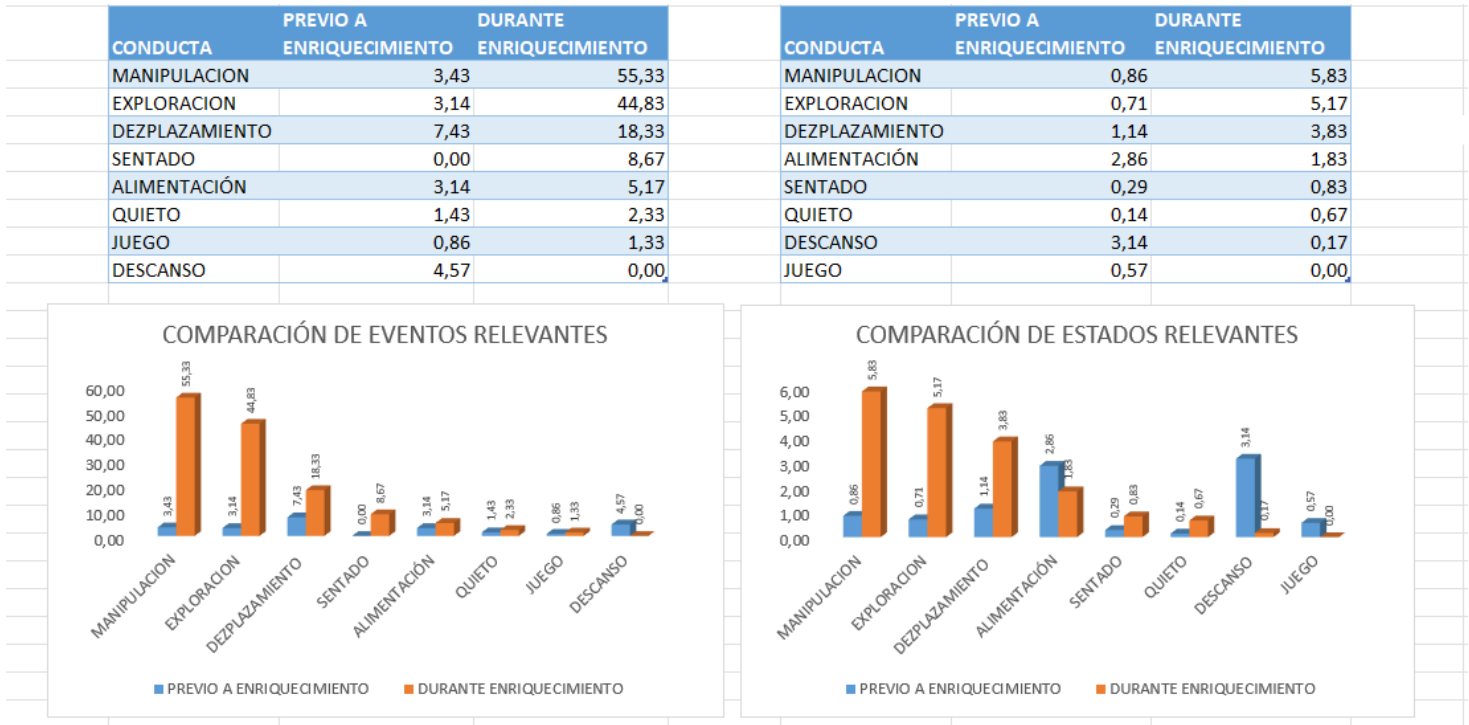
| CONDUCTA | PREVIO A ENRIQUECIMIENTO | DURANTE ENRIQUECIMIENTO |
|---|---|---|
| MANIPULACION | 3,43 | 55,33 |
| EXPLORACION | 3,14 | 44,83 |
| DEZPLAZAMIENTO | 7,43 | 18,33 |
| SENTADO | 0,00 | 8,67 |
| ALIMENTACIÓN | 3,14 | 5,17 |
| QUIETO | 1,43 | 2,33 |
| JUEGO | 0,86 | 1,33 |
| DESCANSO | 4,57 | 0,00 |

| CONDUCTA | PREVIO A ENRIQUECIMIENTO | DURANTE ENRIQUECIMIENTO |
|---|---|---|
| MANIPULACION | 0,86 | 5,83 |
| EXPLORACION | 0,71 | 5,17 |
| DEZPLAZAMIENTO | 1,14 | 3,83 |
| ALIMENTACIÓN | 2,86 | 1,83 |
| SENTADO | 0,29 | 0,83 |
| QUIETO | 0,14 | 0,67 |
| DESCANSO | 3,14 | 0,17 |
| JUEGO | 0,57 | 0,00 |

COMPARACIÓN DE EVENTOS RELEVANTES

60,00
50,00
40,00
30,00
20,00
10,00
0,00

3,43 55,33 3,14 44,83 7,43 18,33 0,00 8,67 3,14 5,17 1,43 2,33 0,86 1,33 4,57 0,00

MANIPULACION EXPLORACION DEZPLAZAMIENTO SENTADO ALIMENTACIÓN QUIETO JUEGO DESCANSO

PREVIO A ENRIQUECIMIENTO DURANTE ENRIQUECIMIENTO

COMPARACIÓN DE ESTADOS RELEVANTES

6,00
5,00
4,00
3,00
2,00
1,00
0,00

0,86 5,83 0,71 5,17 1,14 3,83 2,86 1,83 0,29 0,83 0,14 0,67 3,14 0,17 0,57 0,00

MANIPULACION EXPLORACION DEZPLAZAMIENTO ALIMENTACIÓN SENTADO QUIETO DESCANSO JUEGO

PREVIO A ENRIQUECIMIENTO DURANTE ENRIQUECIMIENTO